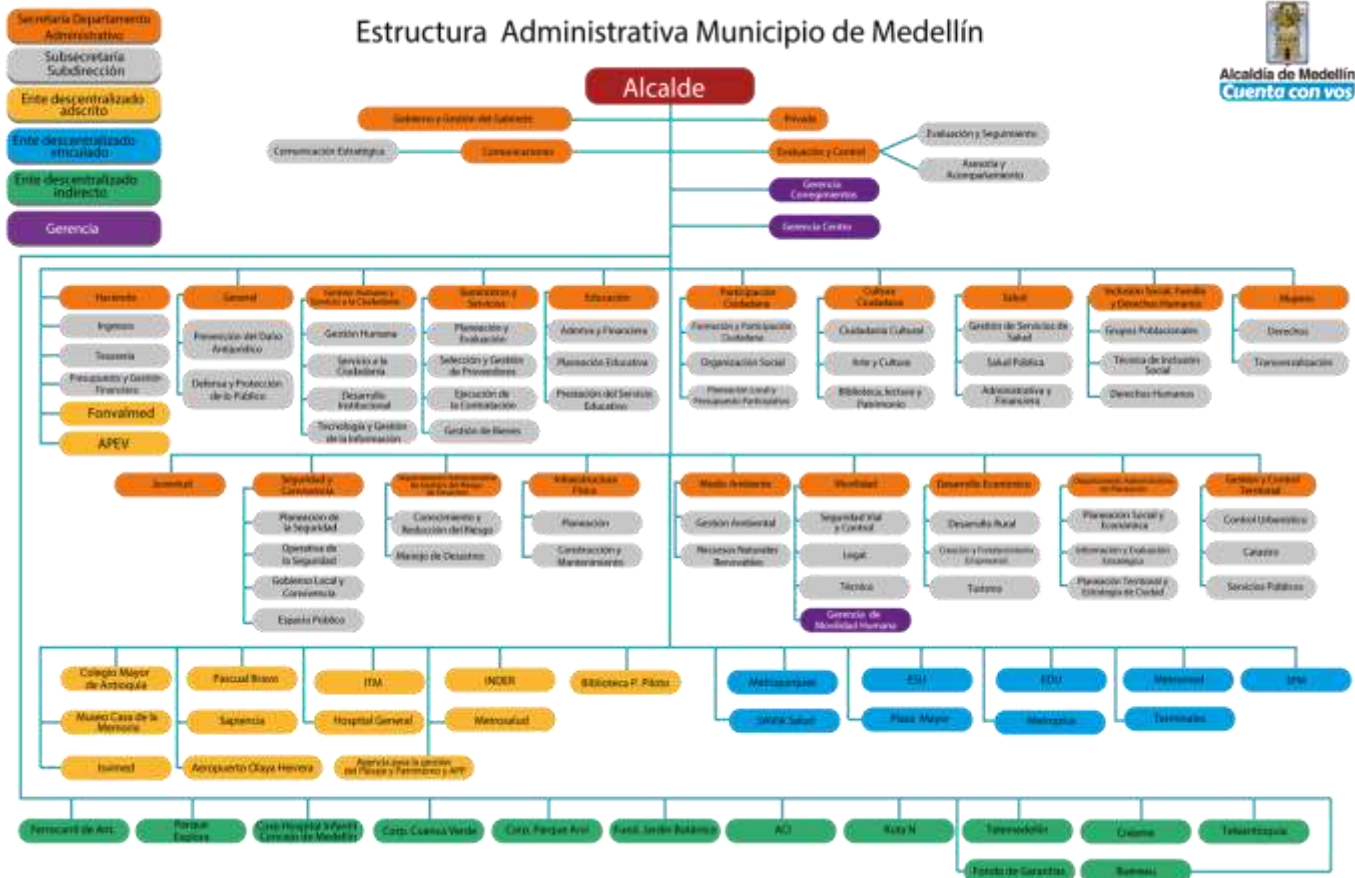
Secretaría Departamento Administrativo
Subsecretaría Subdirección
Ente descentralizado adscrito
Ente descentralizado vinculado
Ente descentralizado indirecto
Gerencia

Estructura Administrativa Municipio de Medellín

Alcaldía de Medellín
Cuenta con vos

Alcalde

Gobierno y Gestión del Gabinete
Privada
Comunicación Estratégica
Comunicaciones
Evaluación y Control
Evaluación y Seguimiento
Asesoría y Acompañamiento
Gerencia Corregimientos
Gerencia Centro

Hacienda
Ingresos
Tesorería
Presupuesto y Gestión Financiera
Fonvalmed
APEV

General
Prevención del Daño Antijurídico
Defensa y Protección de lo Público

Gestión Humana y Servicio a la Ciudadanía
Gestión Humana
Servicio a la Ciudadanía
Desarrollo Institucional
Tecnología y Gestión de la Información

Suministros y Servicios
Planeación y Evaluación
Selección y Gestión de Proveedores
Ejecución de la Contratación
Gestión de Bienes

Educación
Administrativa y Financiera
Planeación Educativa
Prestación del Servicio Educativo

Participación Ciudadana
Formación y Participación Ciudadana
Organización Social
Planeación Local y Presupuesto Participativo

Cultura Ciudadana
Ciudadanía Cultural
Arte y Cultura
Bibliotecas, lectura y Patrimonio

Salud
Gestión de Servicios de Salud
Salud Pública
Administrativa y Financiera

Inclusión Social, Familia y Derechos Humanos
Grupos Poblacionales
Técnica de Inclusión Social
Derechos Humanos

Mujeres
Derechos
Transversalización

Juventud

Seguridad y Convivencia
Planeación de la Seguridad
Operativa de la Seguridad
Gobierno Local y Convivencia
Espacio Público

Departamento Administrativo de Gestión del Riesgo de Desastres
Conocimiento y Reducción del Riesgo
Manejo de Desastres

Infraestructura Física
Planeación
Construcción y Mantenimiento

Medio Ambiente
Gestión Ambiental
Recursos Naturales Renovables

Movilidad
Seguridad Vial y Control
Legal
Técnica
Gerencia de Movilidad Humana

Desarrollo Económico
Desarrollo Rural
Creación y Fortalecimiento Empresarial
Turismo

Departamento Administrativo de Planeación
Planeación Social y Económica
Información y Evaluación Estratégica
Planeación Territorial y Estratégica de Ciudad

Gestión y Control Territorial
Control Urbanístico
Catastro
Servicios Públicos

Colegio Mayor de Antioquia
Museo Casa de la Memoria
Isvimed
Pascual Bravo
Sapiencia
Aeropuerto Olaya Herrera
ITM
Hospital General
INDER
Metrosalud
Agencia para la gestión del Paisaje y Patrimonio y APP
Biblioteca P. Piloto
Metroparques
SAVIA Salud
ESU
Plaza Mayor
EDU
Metroplus
Metrometro
Terminales
EPM

Ferrocarril de Ant.
Parque Explora
Corp Hospital Infantil Concejo de Medellín
Corp. Cuenca Verde
Corp. Parque Arví
Fund. Jardín Botánico
ACI
Ruta N
Telemedellín
Fondo de Garantías
Créame
Buen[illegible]
Teleantioquia